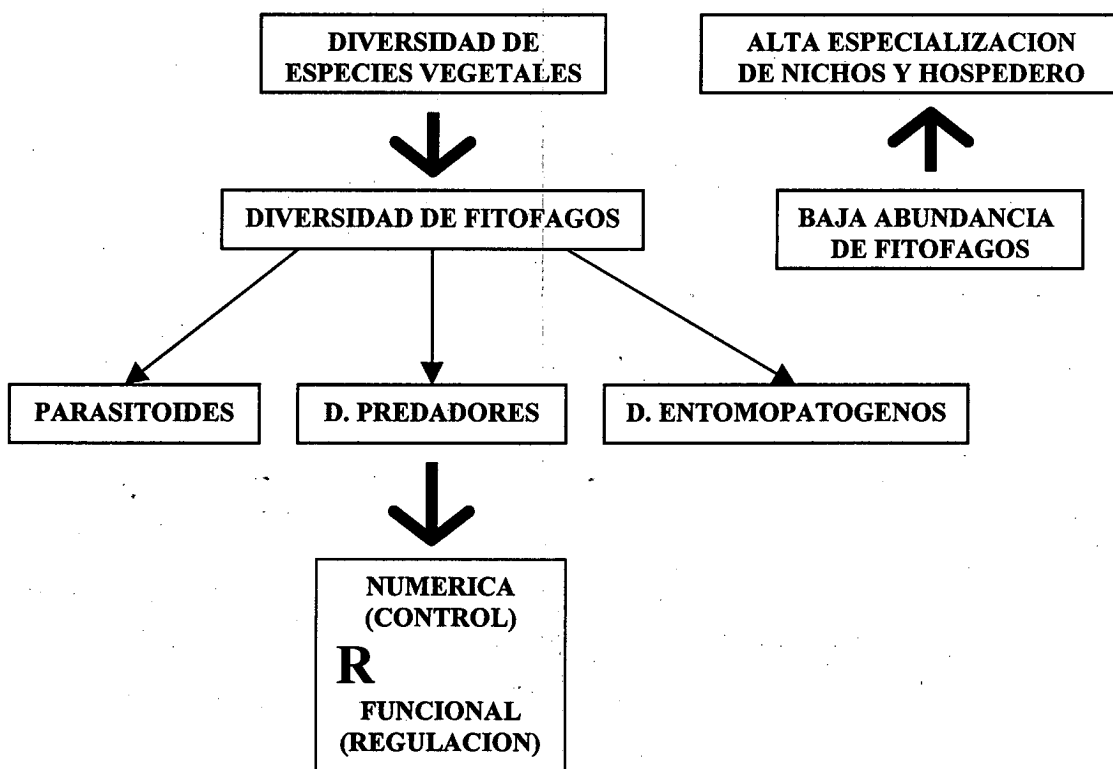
DIVERSIDAD DE ESPECIES VEGETALES

ALTA ESPECIALIZACION DE NICHOS Y HOSPEDERO

DIVERSIDAD DE FITOFAGOS

BAJA ABUNDANCIA DE FITOFAGOS

PARASITOIDES

D. PREDADORES

D. ENTOMOPATOGENOS

NUMERICA (CONTROL)

R

FUNCIONAL (REGULACION)